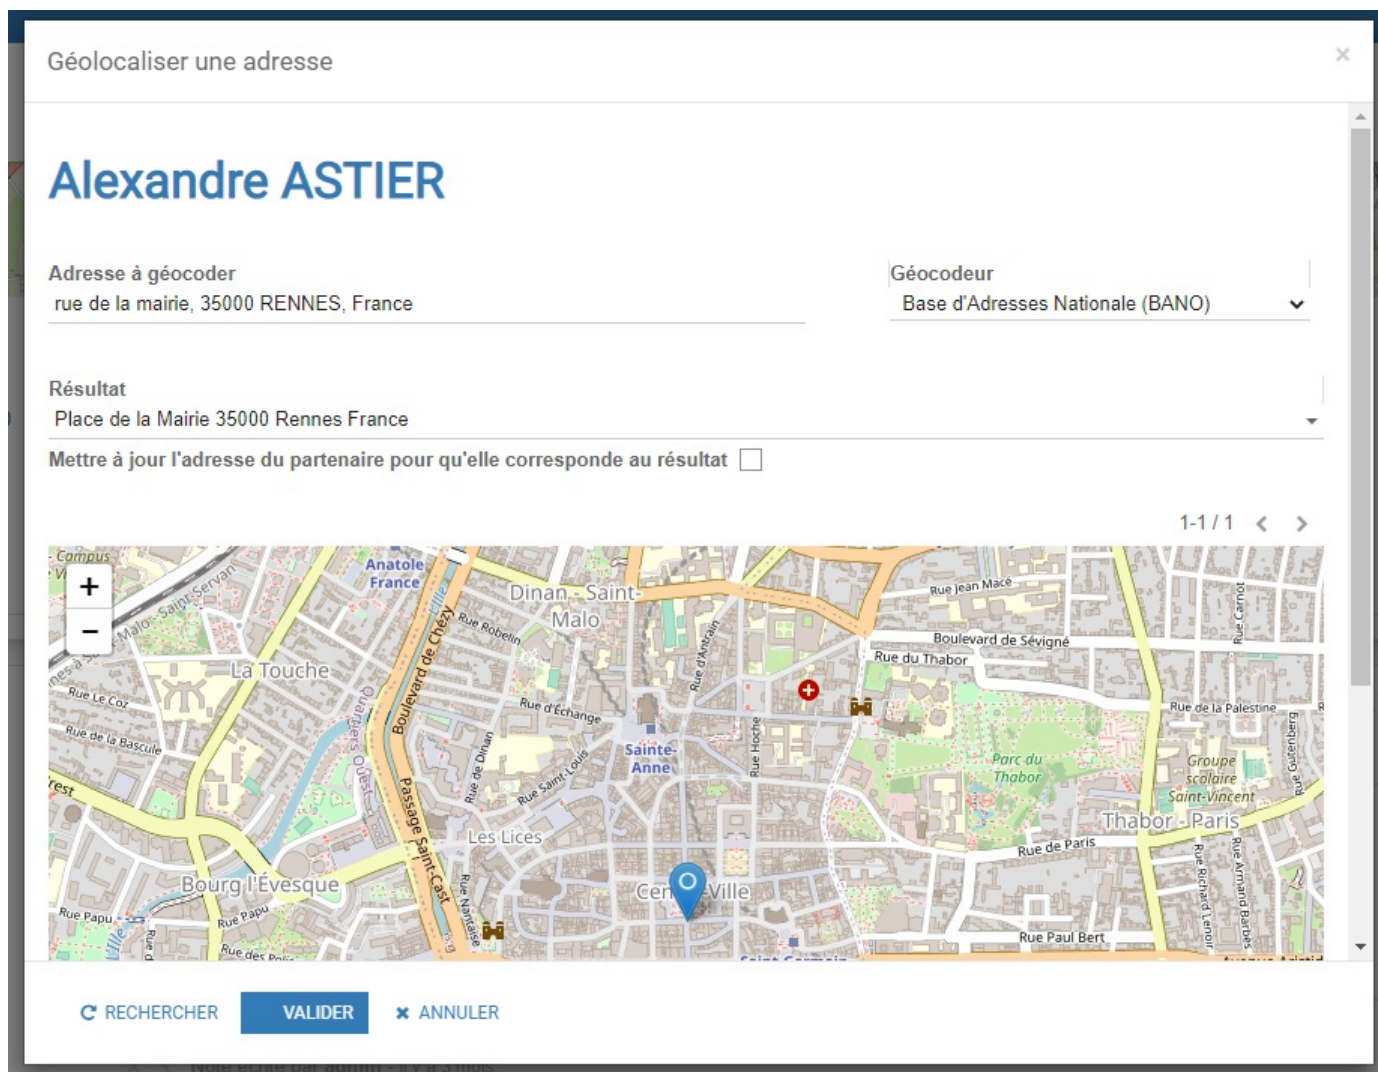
Géolocaliser une adresse

×

Alexandre ASTIER

Adresse à géocoder
rue de la mairie, 35000 RENNES, France

Géocodeur
Base d'Adresses Nationale (BANO)

Résultat
Place de la Mairie 35000 Rennes France

Mettre à jour l'adresse du partenaire pour qu'elle corresponde au résultat

1-1 / 1

+
−

Campus
Anatole France
Dinan - Saint-Malo
Rue Robelin
Rue Jean Macé
Boulevard de Sévigné
Rue du Thabor
La Touche
Rue Le Coz
Rue de la Bascule
Boulevard de Chézy
Quartiers Ouest
Rue d'Échange
Rue d'Antrain
Rue Hoche
Sainte-Anne
Rue de Dinan
Rue Saint-Louis
Parc du Thabor
Rue de la Palestine
Groupe scolaire Saint-Vincent
Thabor - Paris
Rue de Paris
Les Lices
Passage Saint-Cast
Rue Nantaise
Bourg l'Évesque
Rue Papu
Rue des Polieu
Centre-Ville
Rue Paul Bert
Rue Richard Lenoir
Rue Armand Barbès
Rue Gutenberg
Rue Carnot

RECHERCHER
VALIDER
ANNULER